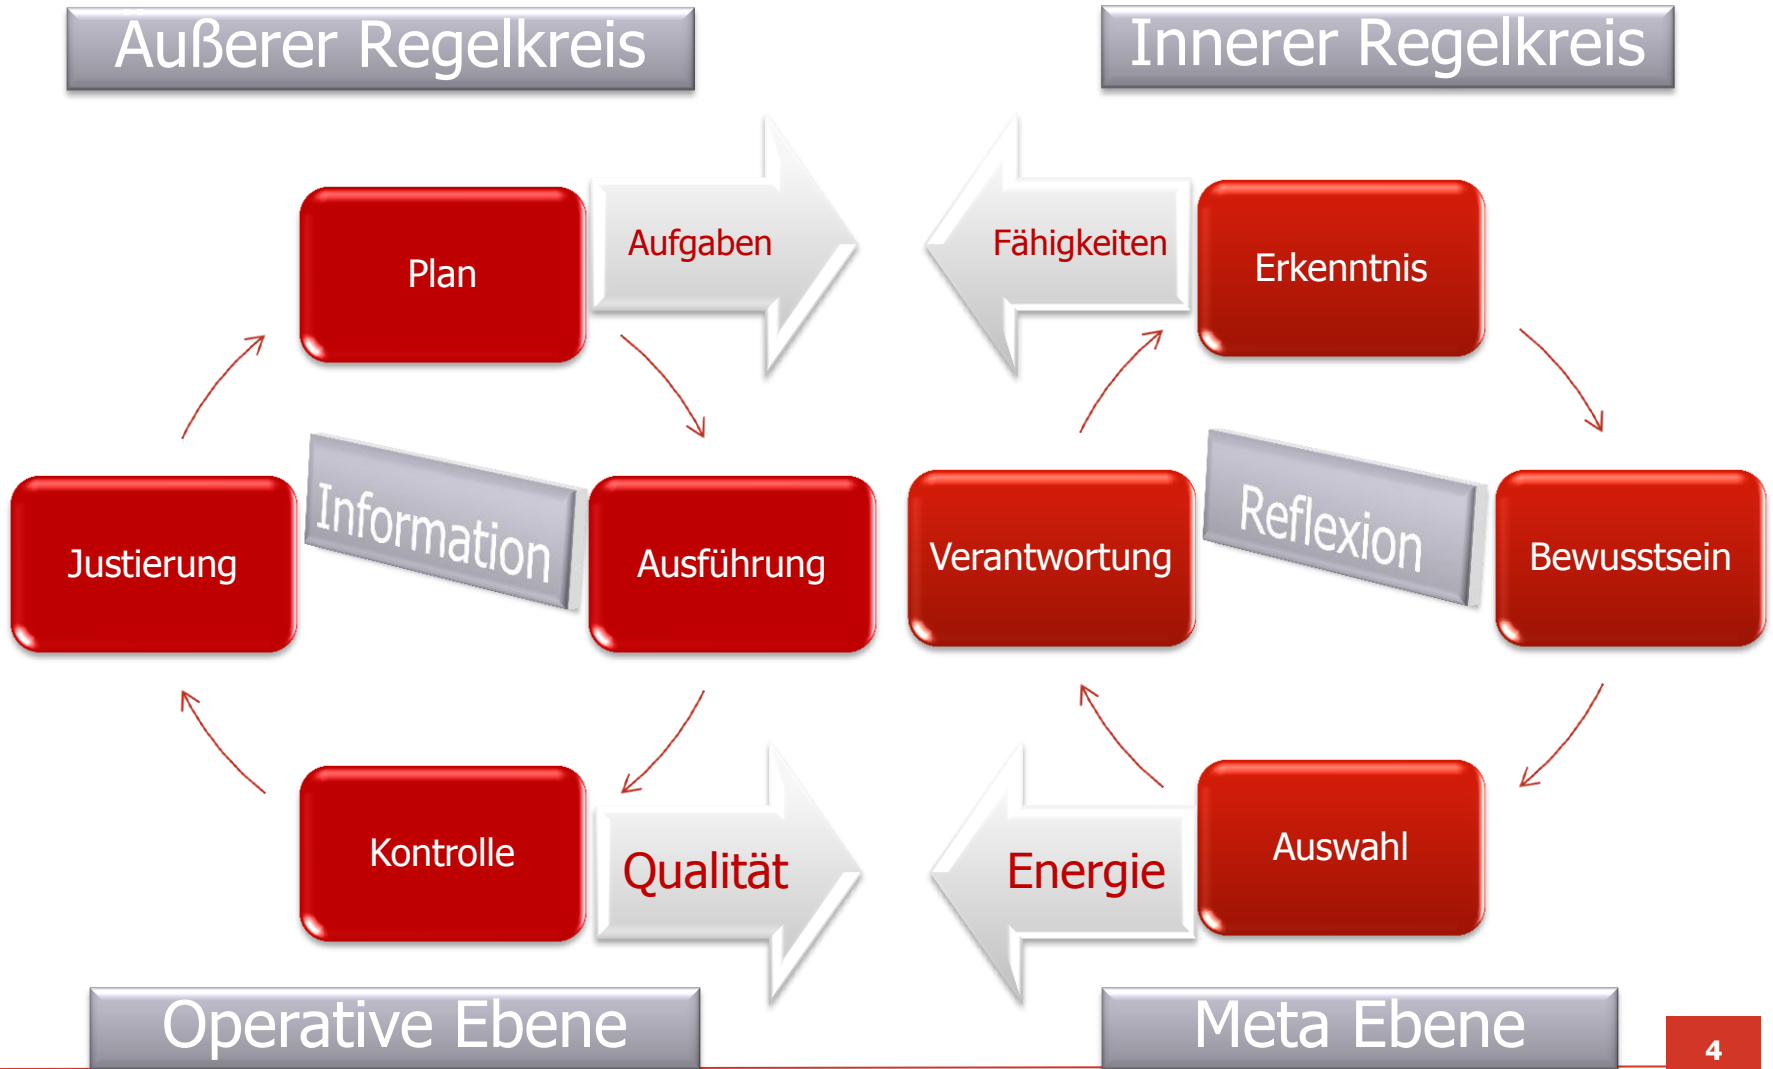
Außerer Regelkreis

Innerer Regelkreis

Plan

Aufgaben

Fähigkeiten

Erkenntnis

Justierung

Information

Ausführung

Verantwortung

Reflexion

Bewusstsein

Kontrolle

Qualität

Energie

Auswahl

Operative Ebene

Meta Ebene

4